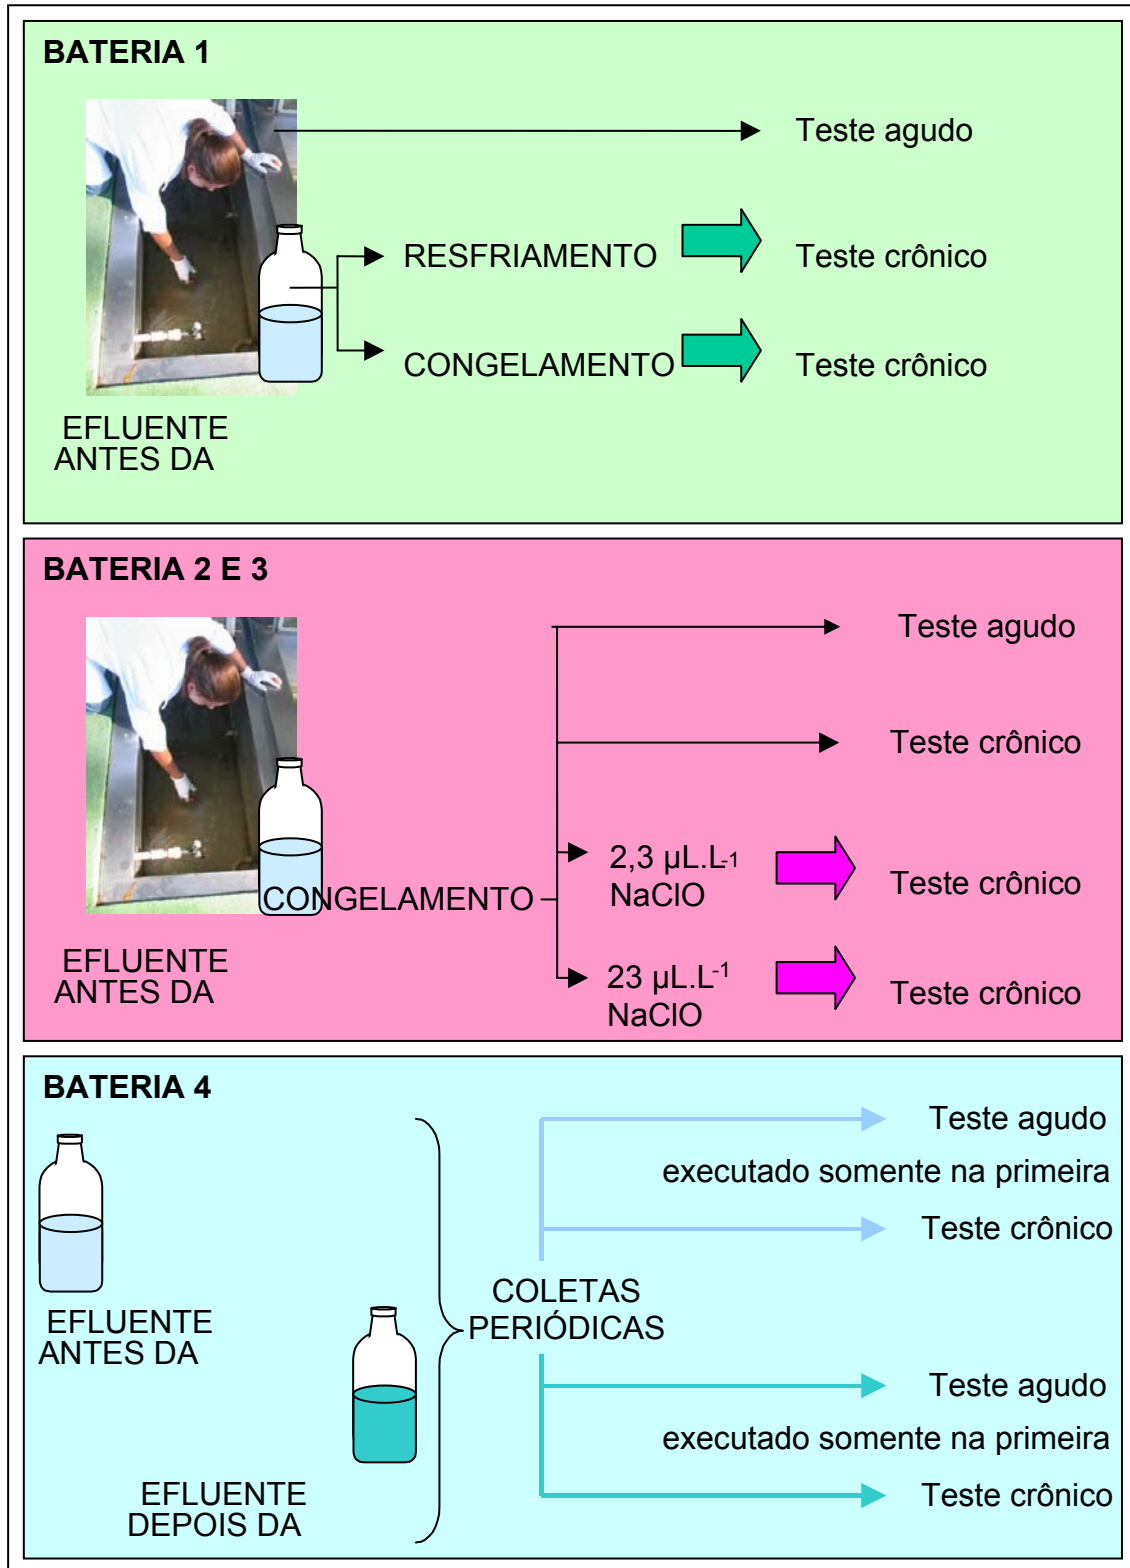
BATERIA 1

Teste agudo

RESFRIAMENTO

Teste crônico

CONGELAMENTO

Teste crônico

EFLUENTE ANTES DA

BATERIA 2 E 3

Teste agudo

Teste crônico

CONGELAMENTO

2,3 µL.L-1 NaClO

Teste crônico

23 µL.L$^{-1}$ NaClO

Teste crônico

EFLUENTE ANTES DA

BATERIA 4

Teste agudo

executado somente na primeira

Teste crônico

EFLUENTE ANTES DA

COLETAS PERIÓDICAS

Teste agudo

executado somente na primeira

Teste crônico

EFLUENTE DEPOIS DA